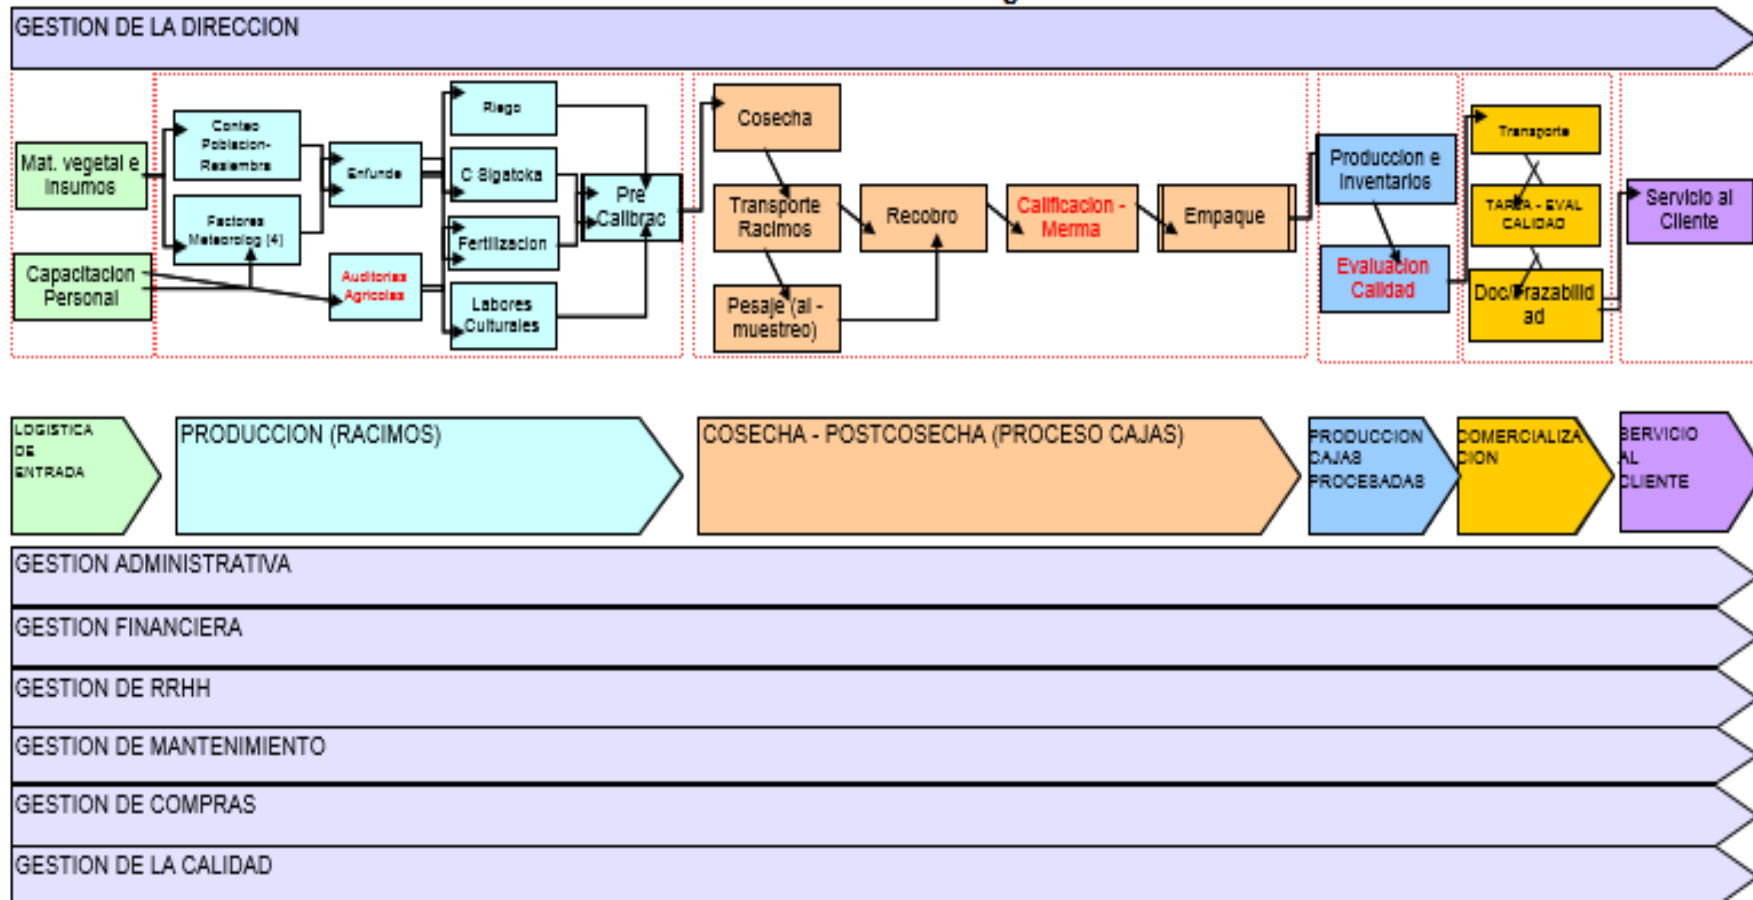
GESTION DE LA DIRECCION

Mat. vegetal e insumos

Capacitacion Personal

Conteo Poblacion-Resiembra

Factores Meteorolog (4)

Enfunde

Auditorias Agricolas

Riego

C Sigatoka

Fertilizacion

Labores Culturales

Pre Calibrac

Cosecha

Transporte Racimos

Pesaje (al - muestreo)

Recobro

Calificacion - Merma

Empaque

Produccion e Inventarios

Evaluacion Calidad

Transporte

TAREA - EVAL CALIDAD

Doc/Trazabilidad

Servicio al Cliente

LOGISTICA DE ENTRADA

PRODUCCION (RACIMOS)

COSECHA - POSTCOSECHA (PROCESO CAJAS)

PRODUCCION CAJAS PROCESADAS

COMERCIALIZACION

SERVICIO AL CLIENTE

GESTION ADMINISTRATIVA

GESTION FINANCIERA

GESTION DE RRHH

GESTION DE MANTENIMIENTO

GESTION DE COMPRAS

GESTION DE LA CALIDAD